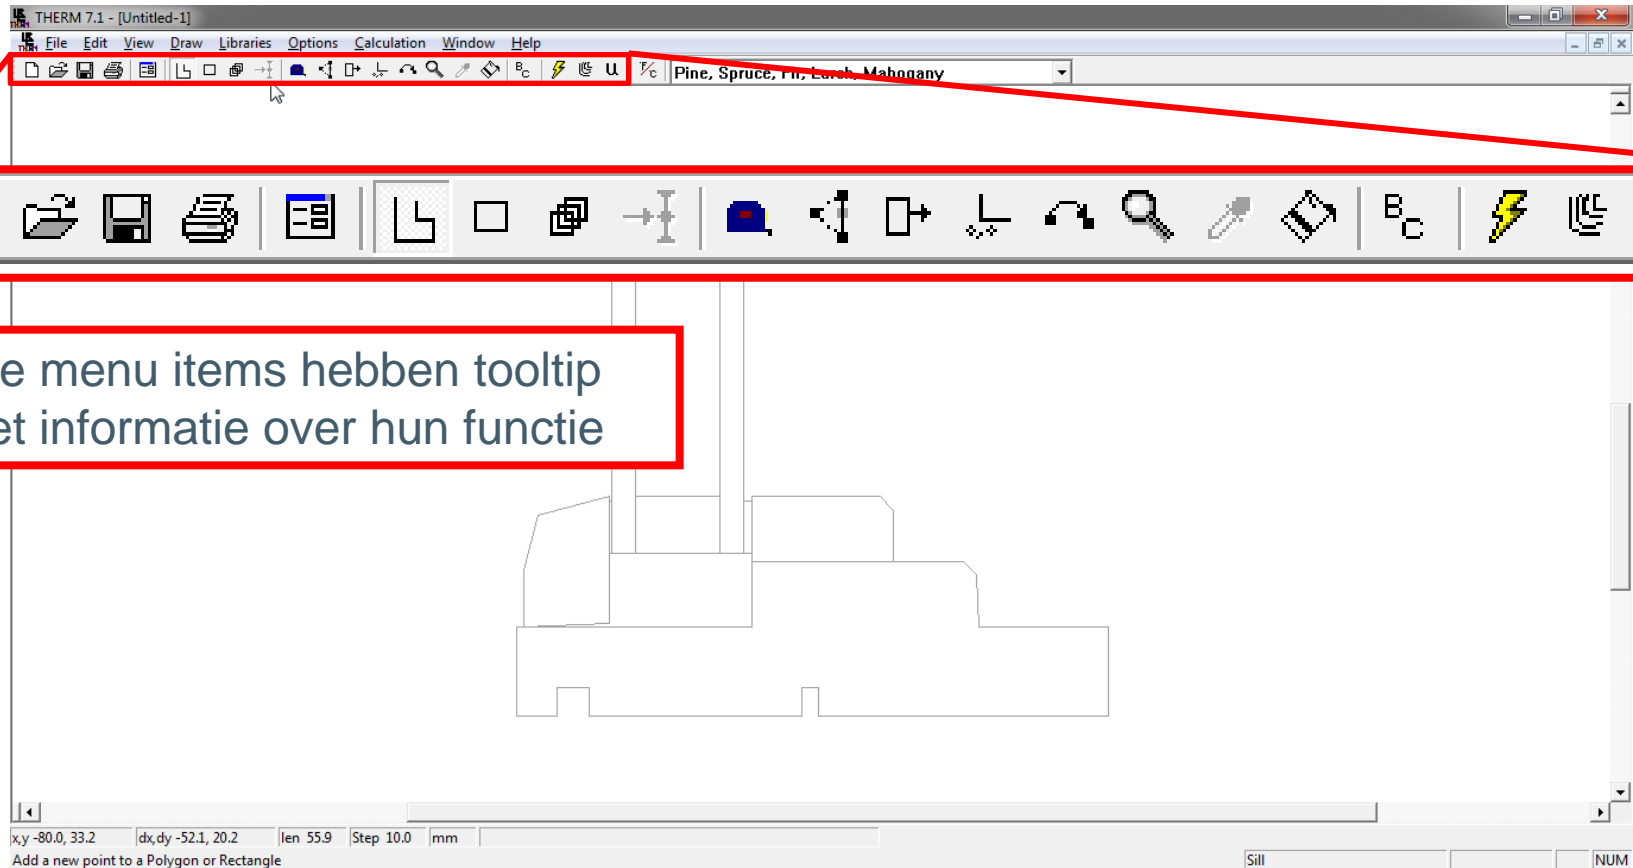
THERM 7.1 - [Untitled-1]

File Edit View Draw Libraries Options Calculation Window Help

Pine, Spruce, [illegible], Mahogany

$B_C$

e menu items hebben tooltip
et informatie over hun functie

x,y -80.0, 33.2 | dx,dy -52.1, 20.2 | len 55.9 | Step 10.0 | mm

Add a new point to a Polygon or Rectangle

Sill

NUM